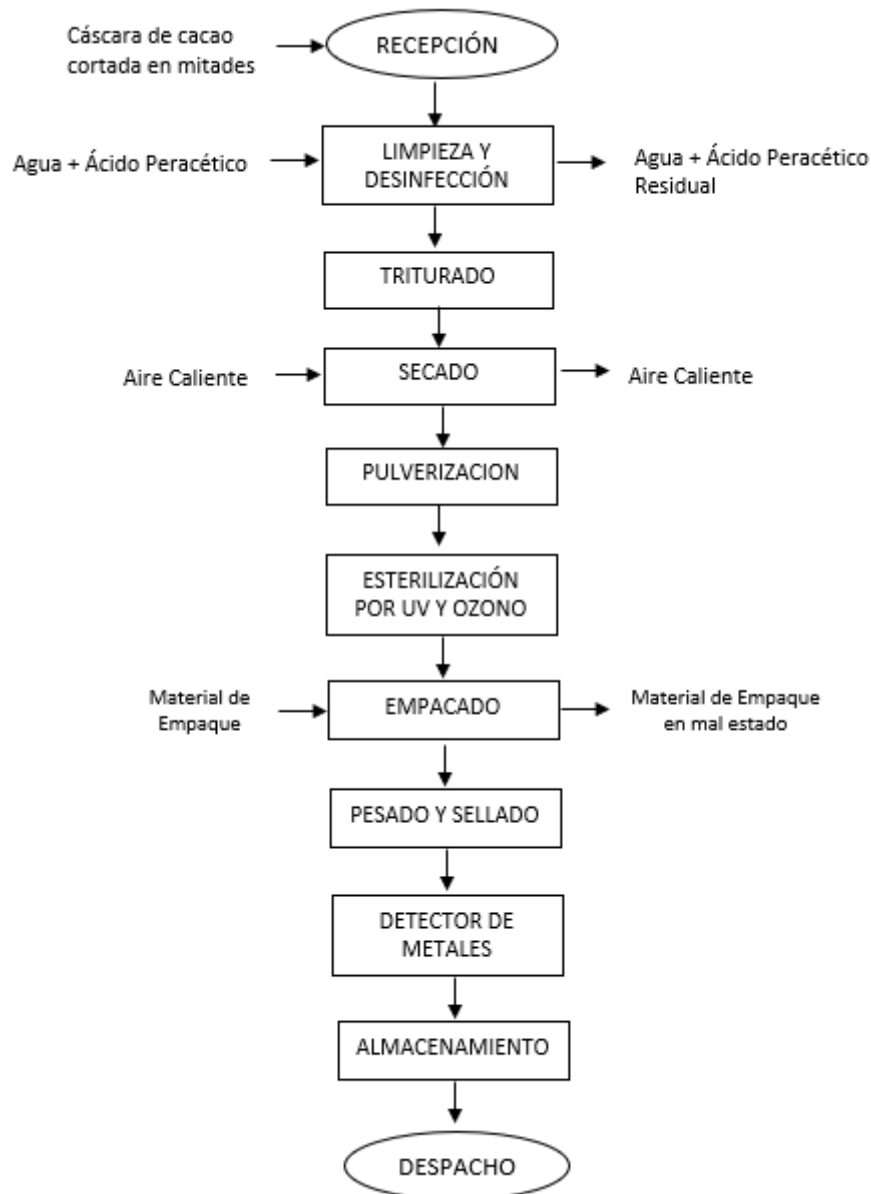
Cáscara de cacao cortada en mitades

RECEPCIÓN

Agua + Ácido Peracético

LIMPIEZA Y DESINFECCIÓN

Agua + Ácido Peracético Residual

TRITURADO

Aire Caliente

SECADO

Aire Caliente

PULVERIZACION

ESTERILIZACIÓN POR UV Y OZONO

Material de Empaque

EMPACADO

Material de Empaque en mal estado

PESADO Y SELLADO

DETECTOR DE METALES

ALMACENAMIENTO

DESPACHO